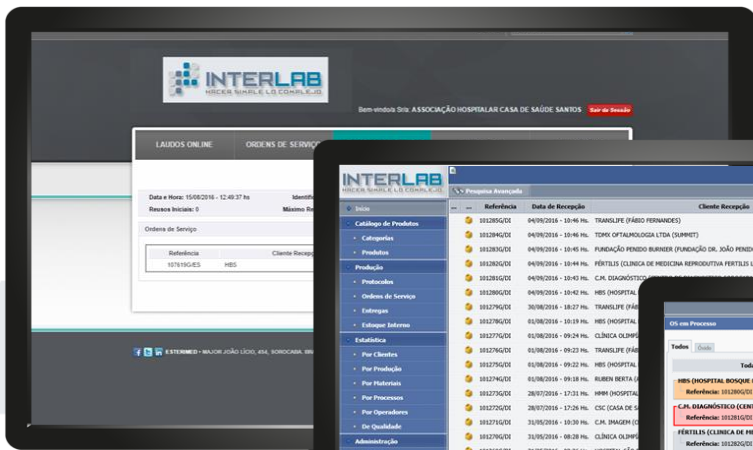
INTERLAB
HACER SIMPLE LO COMPLEJO

Bem-vindo(a) Sr(a): ASSOCIAÇÃO HOSPITALAR CASA DE SAÚDE SANTOS Sair da Sessão

LAUDOS ONLINE ORDENS DE SERVIÇO

Data e Hora: 15/08/2016 - 12:49:37 hs Identif
Reusos Iniciais: 0 Máximo Re

Ordens de Serviço

| Referência | Cliente Recep |
|---|---|
| 107610G/ES | HBS |

ESTERMED - MAJOR JOÃO LÍCIO, 454, SOROCABA, BR

INTERLAB
HACER SIMPLE LO COMPLEJO

Pesquisa Avançada

Início
Catálogo de Produtos
Categorias
Produtos
Produção
Protocolos
Ordens de Serviço
Entregas
Estoque Interno
Estatística
Por Clientes
Por Produção
Por Materiais
Por Processos
Por Operadores
De Qualidade
Administração

| Referência | Data de Recepção | Cliente Recepção |
|---|---|---|
| 101285G/DI | 04/09/2016 - 10:46 Hs. | TRANSLIFE (FÁBIO FERNANDES) |
| 101284G/DI | 04/09/2016 - 10:46 Hs. | TDMX OFTALMOLOGIA LTDA (SUMMIT) |
| 101283G/DI | 04/09/2016 - 10:45 Hs. | FUNDAÇÃO PENIDO BURNIER (FUNDAÇÃO DR. JOÃO PENIDO |
| 101282G/DI | 04/09/2016 - 10:44 Hs. | FÉRTILIS (CLINICA DE MEDICINA REPRODUTIVA FERTILIS L |
| 101281G/DI | 04/09/2016 - 10:43 Hs. | C.M. DIAGNÓSTICO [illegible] |
| 101280G/DI | 04/09/2016 - 10:40 Hs. | HBS (HOSPITAL |
| 101279G/DI | 30/08/2016 - 18:27 Hs. | TRANSLIFE (FÁB |
| 101278G/DI | 01/08/2016 - 10:19 Hs. | HBS (HOSPITAL |
| 101277G/DI | 01/08/2016 - 09:24 Hs. | CLÍNICA OLIMP |
| 101276G/DI | 01/08/2016 - 09:23 Hs. | TRANSLIFE (FÁB |
| 101275G/DI | 01/08/2016 - 09:23 Hs. | HBS (HOSPITAL |
| 101274G/DI | 01/08/2016 - 09:18 Hs. | RUBEN BERTA ( |
| 101273G/DI | 28/07/2016 - 17:31 Hs. | HMM (HOSPITAL |
| 101272G/DI | 28/07/2016 - 17:26 Hs. | CSC (CASA DE S |
| 101271G/DI | 31/05/2016 - 10:30 Hs. | C.M. IMAGEM ( |
| 101270G/DI | 31/05/2016 - 08:28 Hs. | CLÍNICA OLIMP |

OS em Processo
Todos Ok
Todo
HBS (HOSPITAL BOSQUE D
Referência: 101280G/DI
C.M. DIAGNÓSTICO (CENT
Referência: 101281G/DI
FÉRTILIS (CLINICA DE ME
Referência: 101282G/DI